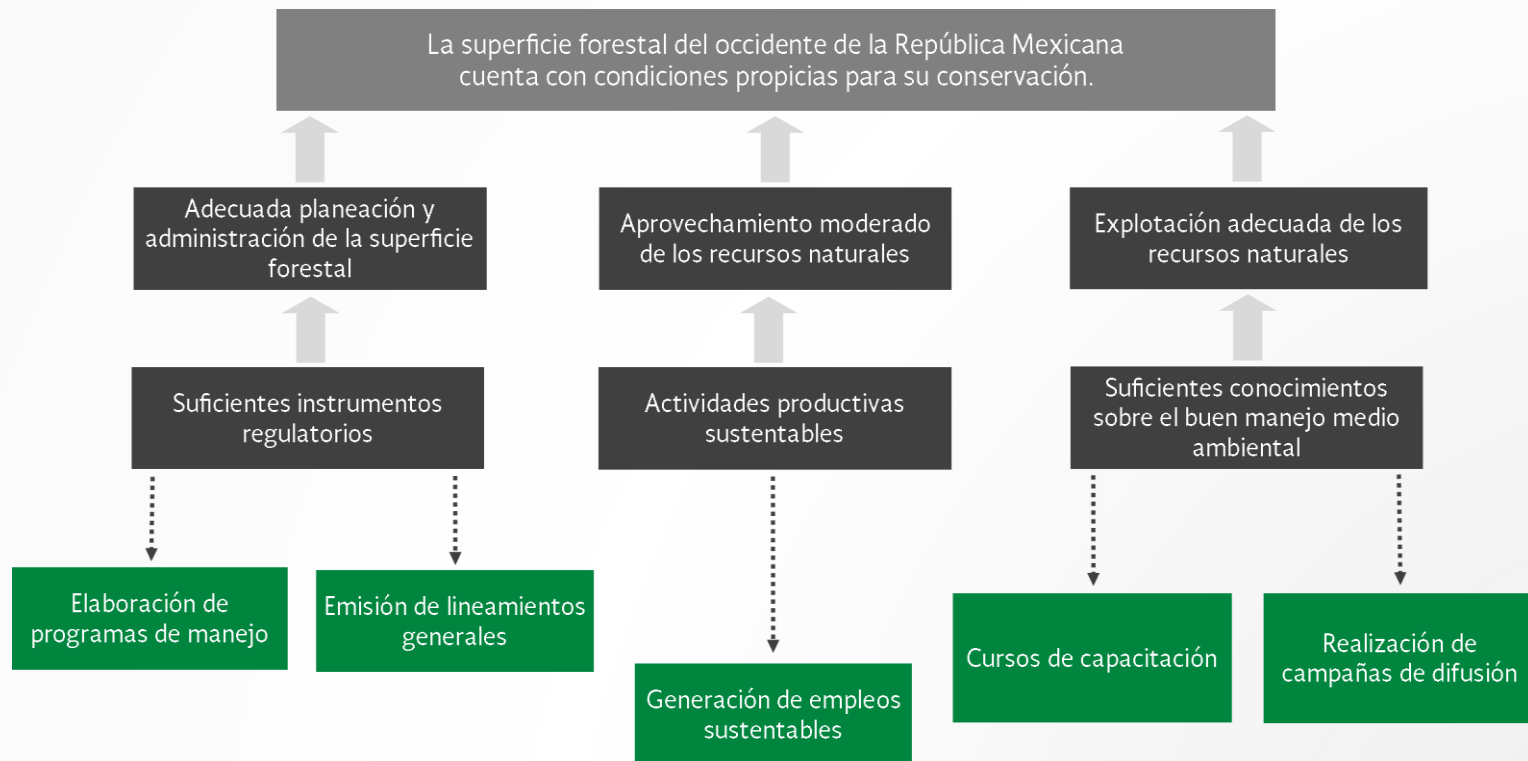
La superficie forestal del occidente de la República Mexicana cuenta con condiciones propicias para su conservación.

Adecuada planeación y administración de la superficie forestal

Aprovechamiento moderado de los recursos naturales

Explotación adecuada de los recursos naturales

Suficientes instrumentos regulatorios

Actividades productivas sustentables

Suficientes conocimientos sobre el buen manejo medio ambiental

Elaboración de programas de manejo

Emisión de lineamientos generales

Generación de empleos sustentables

Cursos de capacitación

Realización de campañas de difusión